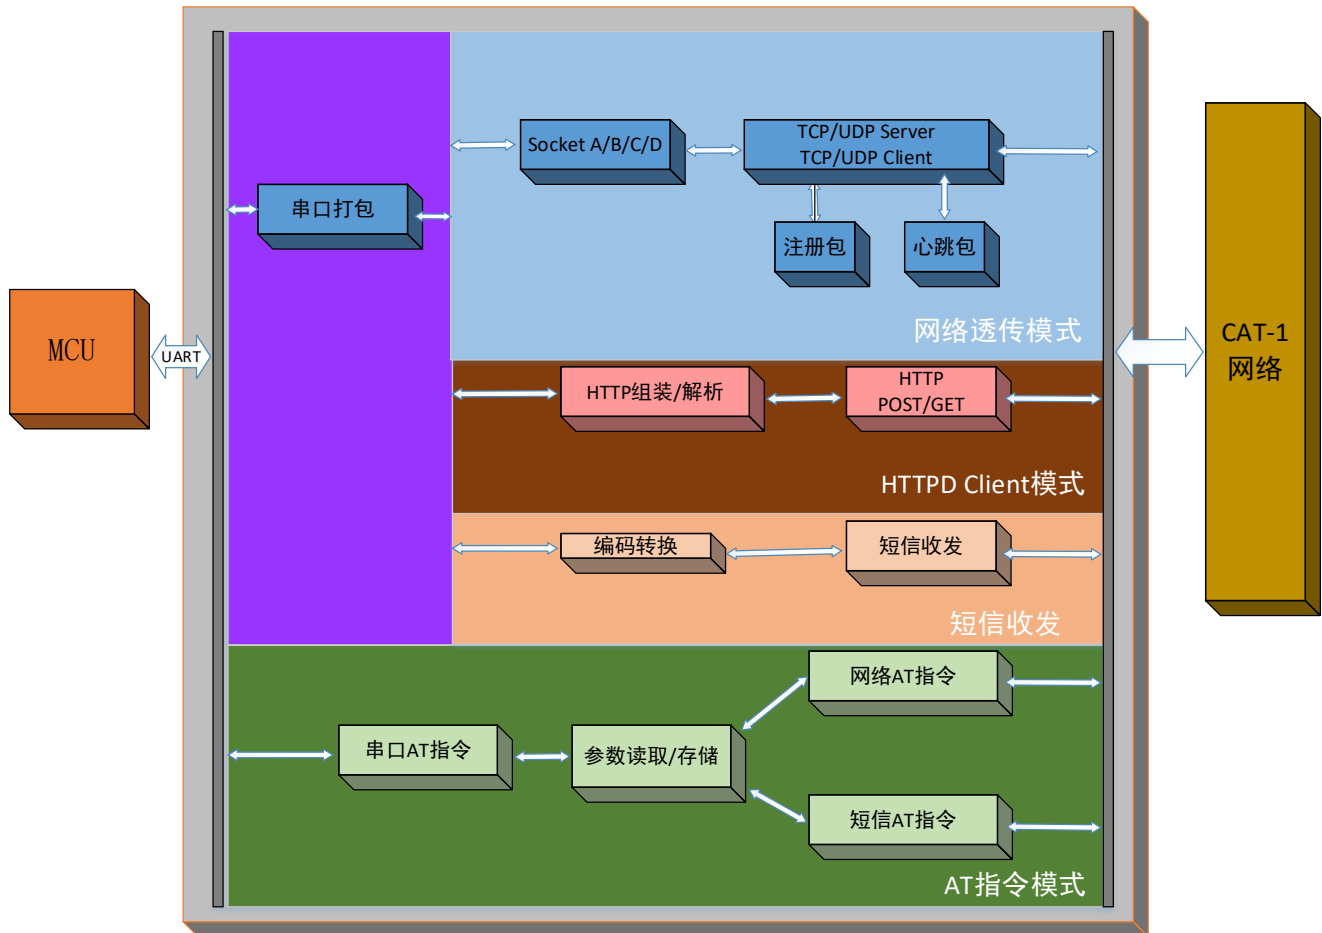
MCU

UART

串口打包

Socket A/B/C/D

TCP/UDP Server
TCP/UDP Client

注册包

心跳包

网络透传模式

CAT-1
网络

HTTP组装/解析

HTTP
POST/GET

HTTPD Client模式

编码转换

短信收发

短信收发

网络AT指令

串口AT指令

参数读取/存储

短信AT指令

AT指令模式